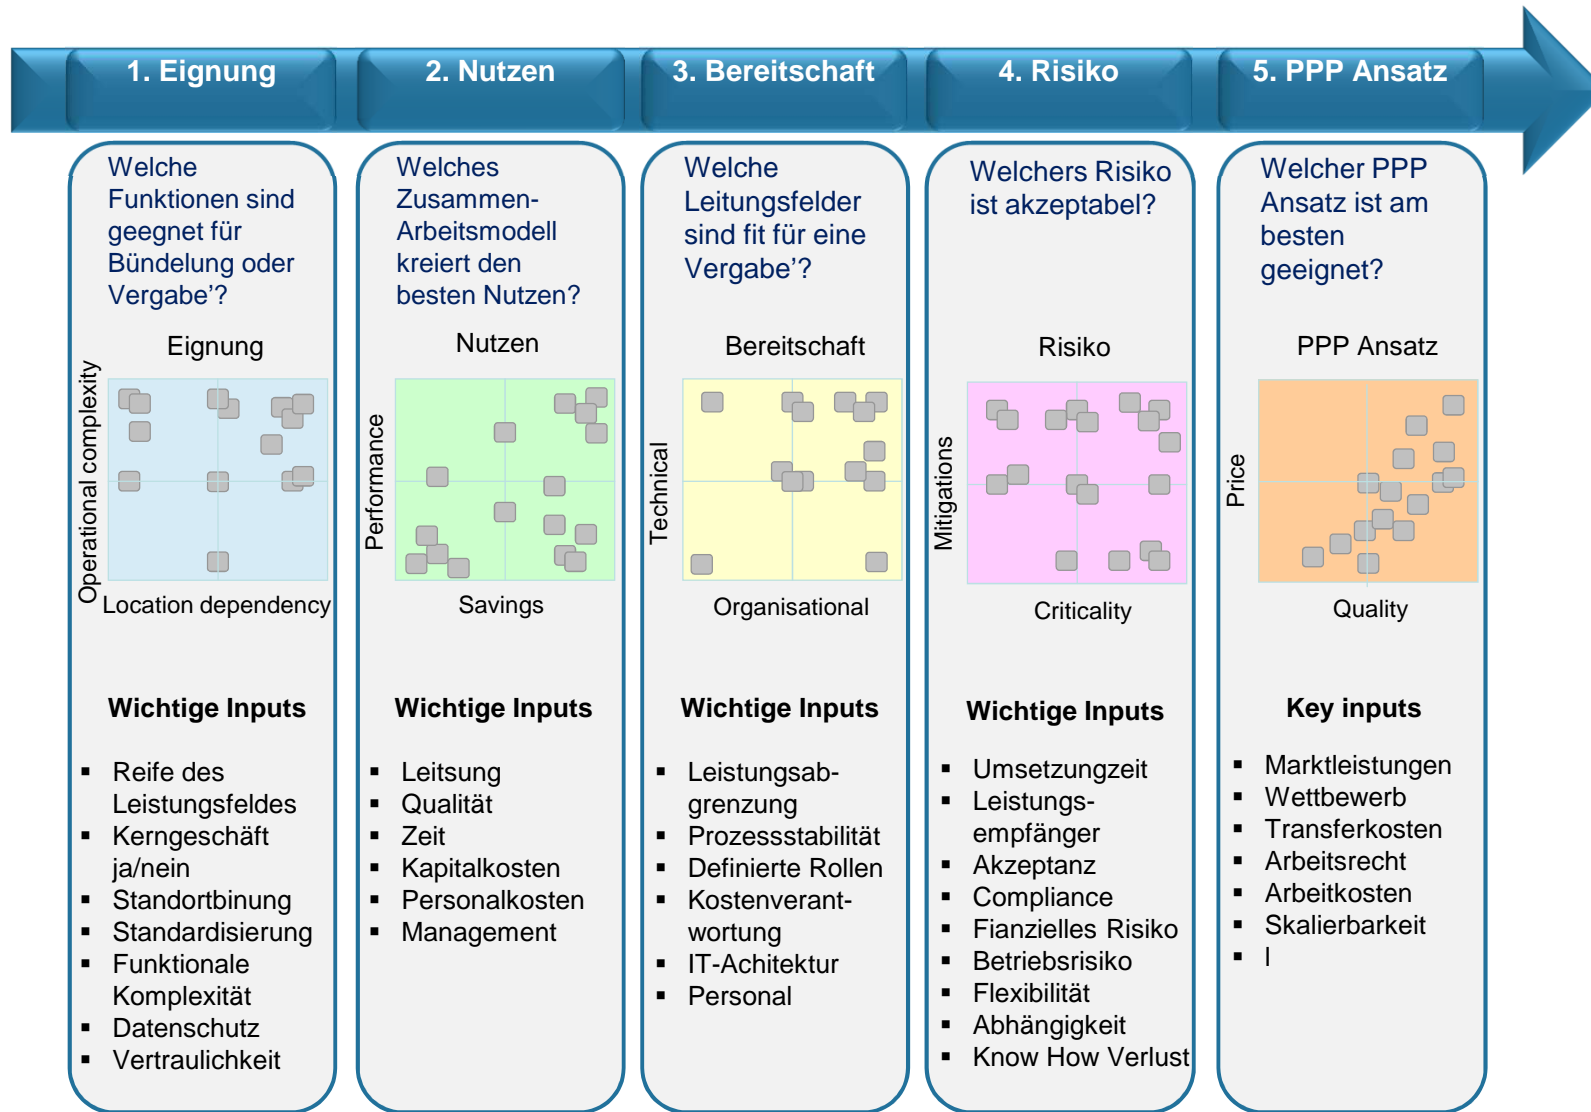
1. Eignung

2. Nutzen

3. Bereitschaft

4. Risiko

5. PPP Ansatz

Welche Funktionen sind geegnet für Bündelung oder Vergabe'?

Eignung

Operational complexity

Location dependency

Wichtige Inputs

- Reife des Leistungsfeldes
- Kerngeschäft ja/nein
- Standortbinung
- Standardisierung
- Funktionale Komplexität
- Datenschutz
- Vertraulichkeit

Welches Zusammen-Arbeitsmodell kreiert den besten Nutzen?

Nutzen

Performance

Savings

Wichtige Inputs

- Leitsung
- Qualität
- Zeit
- Kapitalkosten
- Personalkosten
- Management

Welche Leitungsfelder sind fit für eine Vergabe'?

Bereitschaft

Technical

Organisational

Wichtige Inputs

- Leistungsabgrenzung
- Prozessstabilität
- Definierte Rollen
- Kostenverantwortung
- IT-Achitektur
- Personal

Welchers Risiko ist akzeptabel?

Risiko

Mitigations

Criticality

Wichtige Inputs

- Umsetzungzeit
- Leistungsempfänger
- Akzeptanz
- Compliance
- Fianzielles Risiko
- Betriebsrisiko
- Flexibilität
- Abhängigkeit
- Know How Verlust

Welcher PPP Ansatz ist am besten geeignet?

PPP Ansatz

Price

Quality

Key inputs

- Marktleistungen
- Wettbewerb
- Transferkosten
- Arbeitsrecht
- Arbeitkosten
- Skalierbarkeit
- l